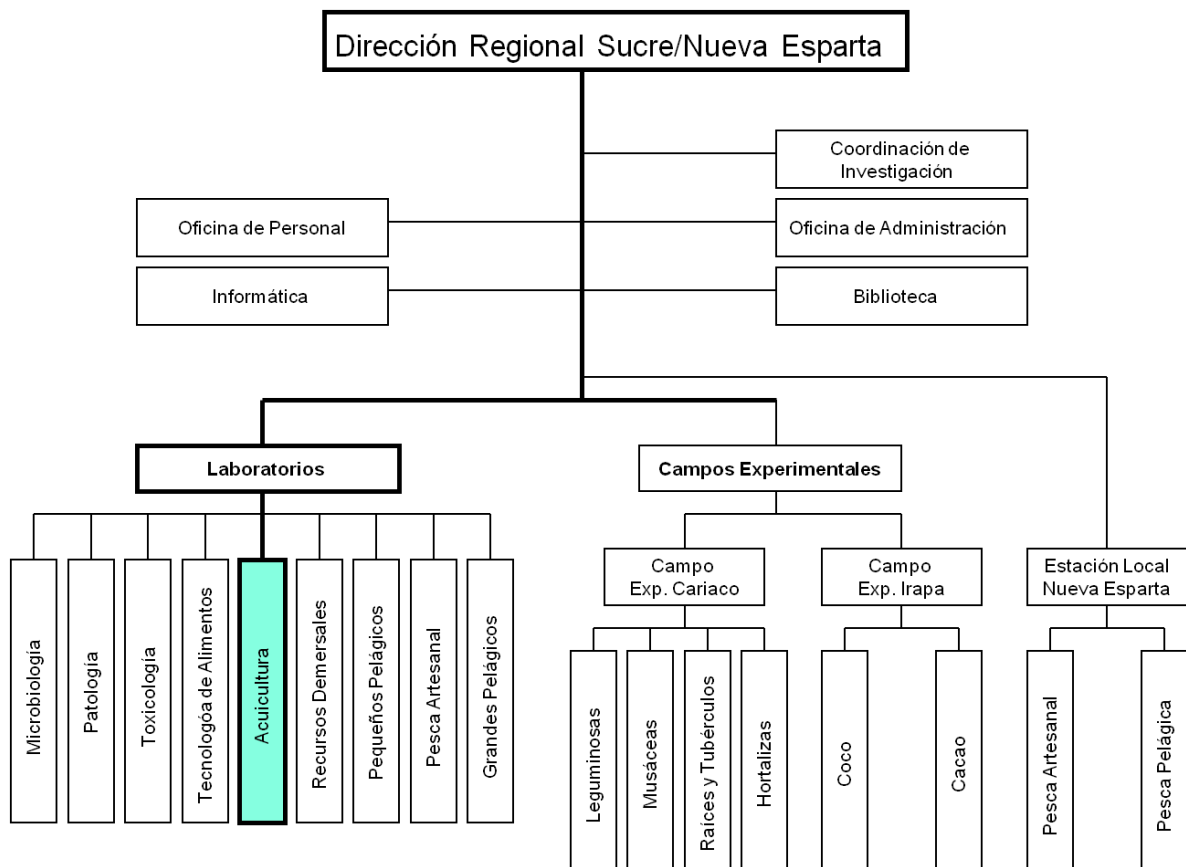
Dirección Regional Sucre/Nueva Esparta

Coordinación de Investigación

Oficina de Personal

Oficina de Administración

Informática

Biblioteca

Laboratorios

Campos Experimentales

Microbiología

Patología

Toxicología

Tecnologóa de Alimentos

Acuicultura

Recursos Demersales

Pequeños Pelágicos

Pesca Artesanal

Grandes Pelágicos

Campo Exp. Cariaco

Campo Exp. Irapa

Estación Local Nueva Esparta

Leguminosas

Musáceas

Raices y Tubérculos

Hortalizas

Coco

Cacao

Pesca Artesanal

Pesca Pelágica